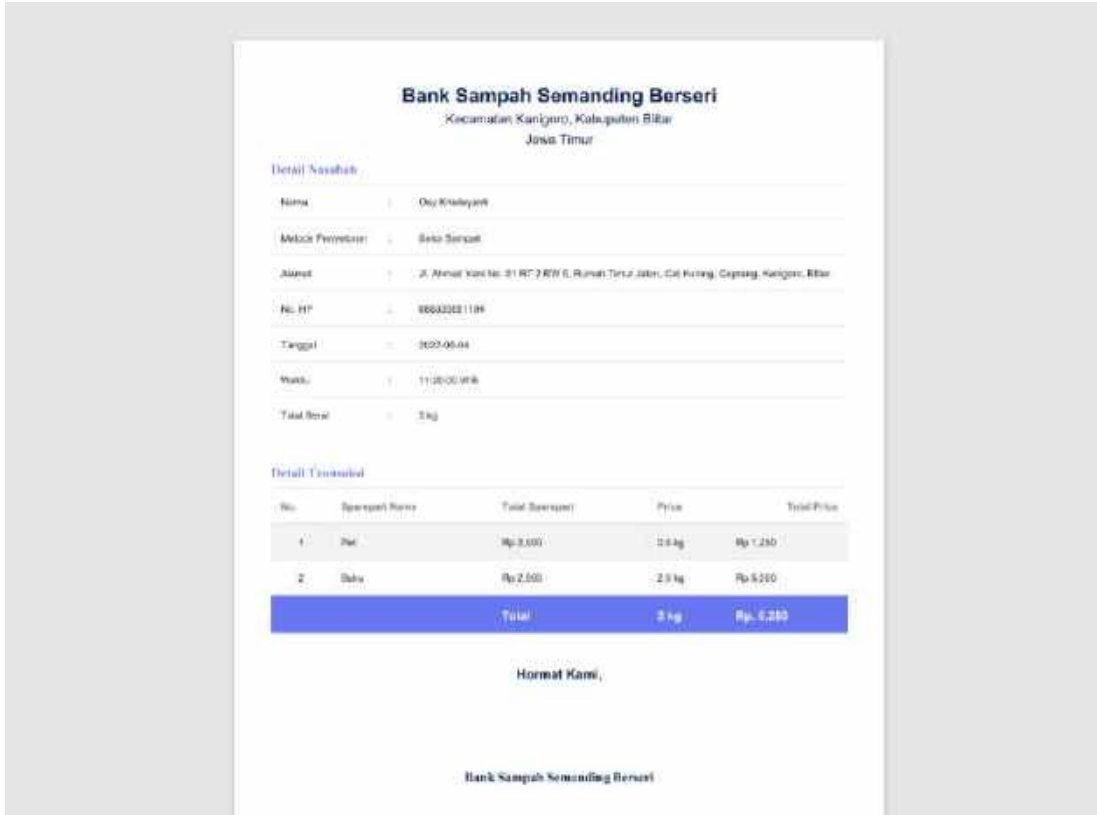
Bank Sampah Semanding Berseri
Kecamatan Kanigoro, Kabupaten Blitar
Jawa Timur

Detail Nasabah

| | | |
|---|---|---|
| Nama | : | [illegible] |
| Metode Pembayaran | : | Setor Sampah |
| Alamat | : | Jl. Ahmad Yani No. 01 RT 2 RW 6, Rumah Timur Jalan, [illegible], Kanigoro, Blitar |
| No. HP | : | 0858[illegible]1109 |
| Tanggal | : | 2022-06-04 |
| Waktu | : | 11:20:00 WIB |
| Total Berat | : | 3 kg |

Detail Transaksi

| No. | Sparepart Name | Total Sparepart | Price | Total Price |
|---|---|---|---|---|
| 1 | Pet | Rp 2,500 | 0.5 kg | Rp 1,250 |
| 2 | Botol | Rp 2,500 | 2.5 kg | Rp 6,250 |
| | | Total | 3 kg | Rp. 5,280 |

Hormat Kami,

Bank Sampah Semanding Berseri